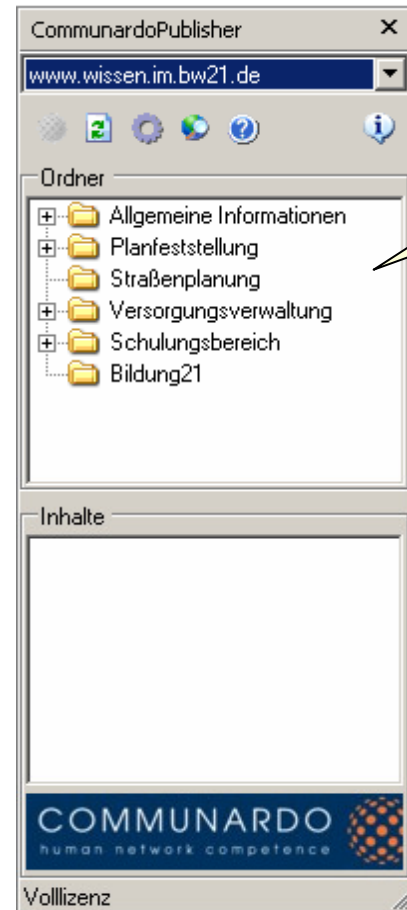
CommunardoPublisher ×

www.wissen.im.bw21.de

Ordner

Allgemeine Informationen
Planfeststellung
Straßenplanung
Versorgungsverwaltung
Schulungsbereich
Bildung21

Inhalte

COMMUNARDO
human network competence

Volllizenz